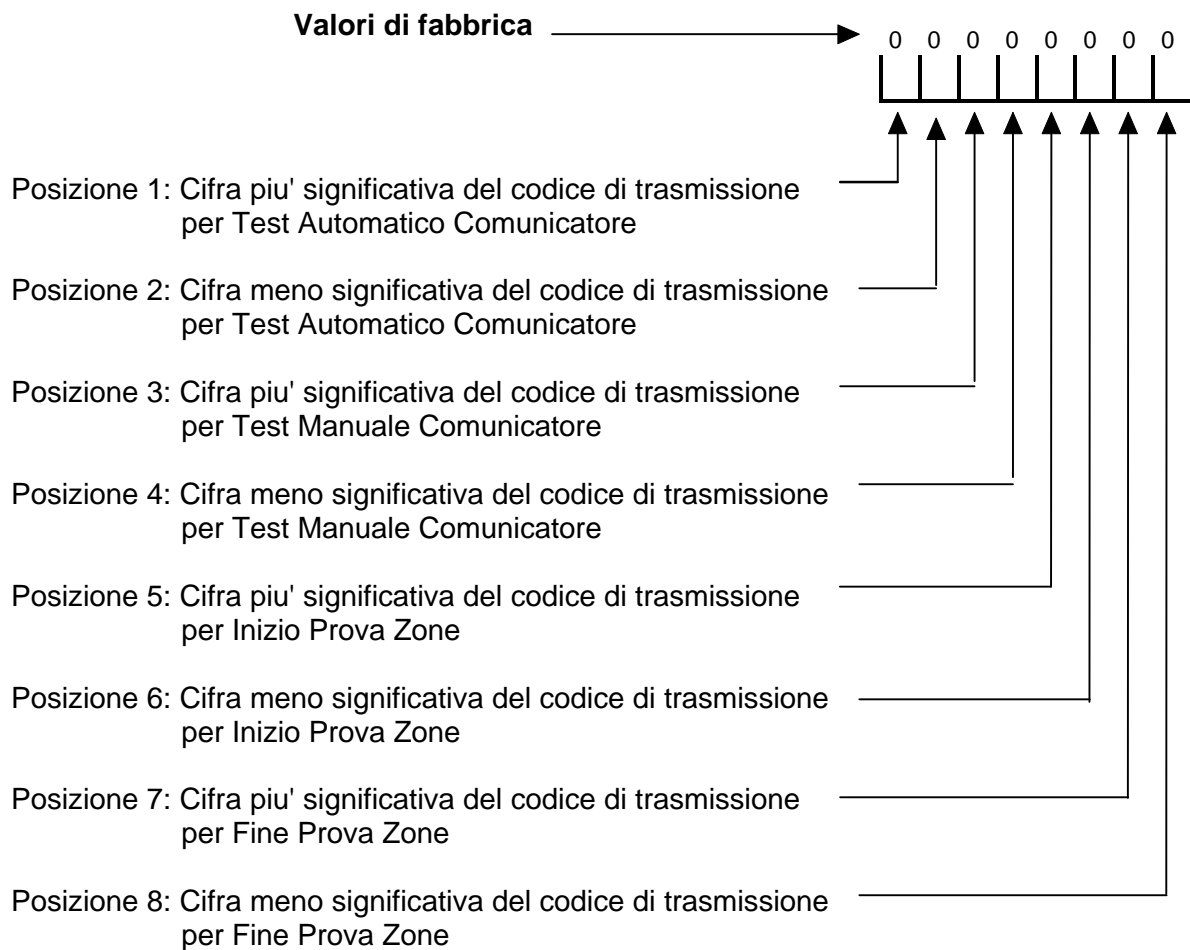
**Valori di fabbrica**

0 0 0 0 0 0 0 0

Posizione 1: Cifra piu' significativa del codice di trasmissione per Test Automatico Comunicatore

Posizione 2: Cifra meno significativa del codice di trasmissione per Test Automatico Comunicatore

Posizione 3: Cifra piu' significativa del codice di trasmissione per Test Manuale Comunicatore

Posizione 4: Cifra meno significativa del codice di trasmissione per Test Manuale Comunicatore

Posizione 5: Cifra piu' significativa del codice di trasmissione per Inizio Prova Zone

Posizione 6: Cifra meno significativa del codice di trasmissione per Inizio Prova Zone

Posizione 7: Cifra piu' significativa del codice di trasmissione per Fine Prova Zone

Posizione 8: Cifra meno significativa del codice di trasmissione per Fine Prova Zone